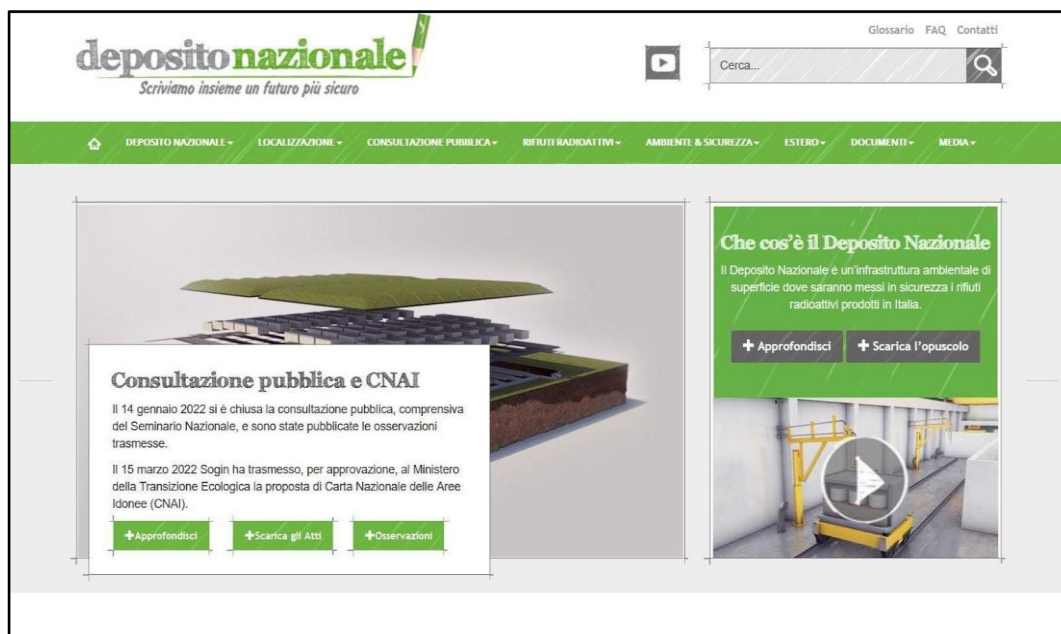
depositonazionale
Scriviamo insieme un futuro più sicuro

Glossario FAQ Contatti

Cerca...

DEPOSITO NAZIONALE ▾ LOCALIZZAZIONE ▾ CONSULTAZIONE PUBBLICA ▾ RIFIUTI RADIOATTIVI ▾ AMBIENTE & SICUREZZA ▾ ESTERO ▾ DOCUMENTI ▾ MEDIA ▾

Consultazione pubblica e CNAI

Il 14 gennaio 2022 si è chiusa la consultazione pubblica, comprensiva del Seminario Nazionale, e sono state pubblicate le osservazioni trasmesse.

Il 15 marzo 2022 Sogin ha trasmesso, per approvazione, al Ministero della Transizione Ecologica la proposta di Carta Nazionale delle Aree Idonee (CNAI).

+Approfondisci +Scarica gli Atti +Osservazioni

Che cos'è il Deposito Nazionale

Il Deposito Nazionale è un'infrastruttura ambientale di superficie dove saranno messi in sicurezza i rifiuti radioattivi prodotti in Italia.

+ Approfondisci + Scarica l'opuscolo